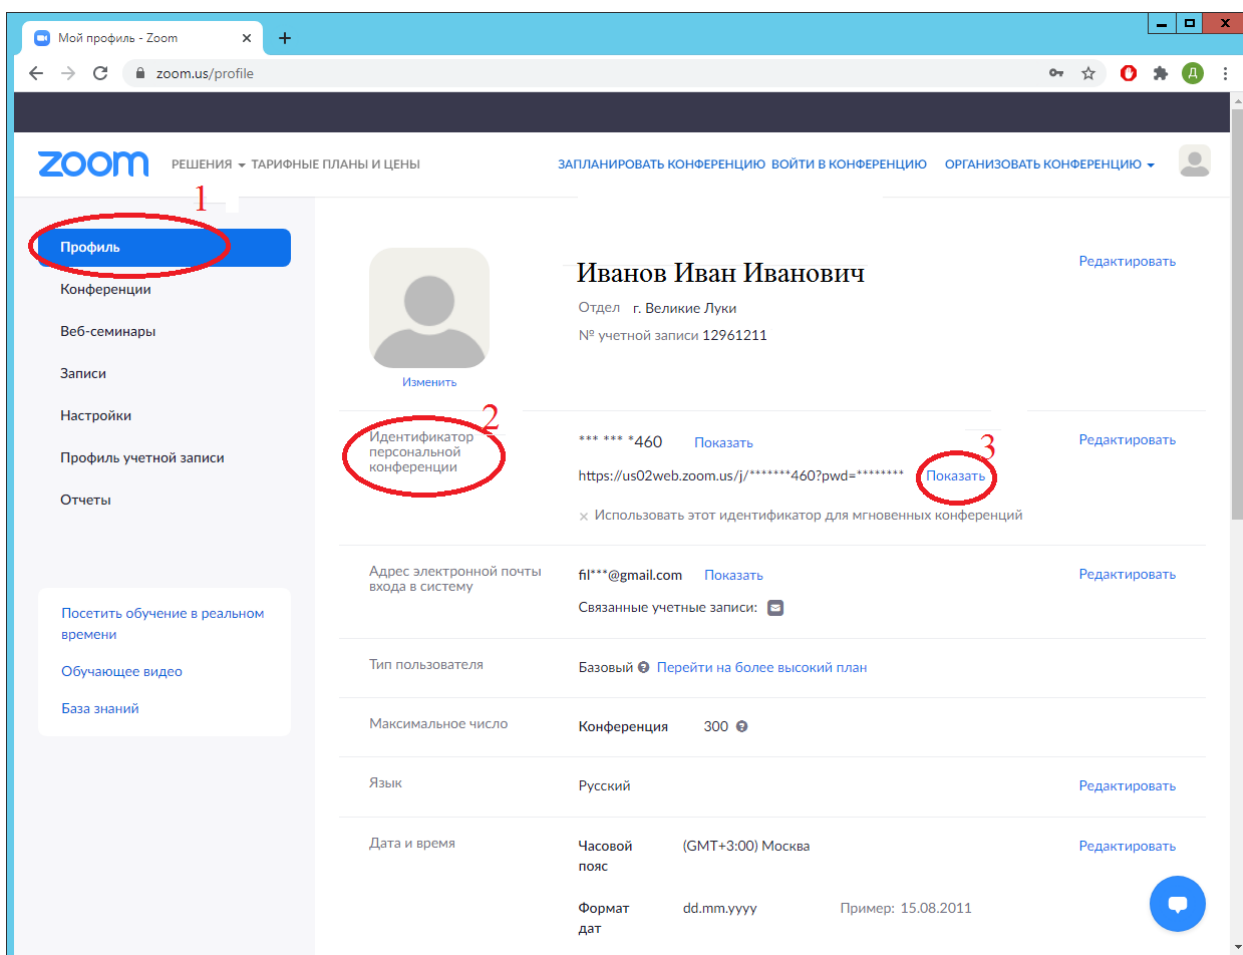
Мой профиль - Zoom ×
+
zoom.us/profile
Д

zoom
РЕШЕНИЯ ▾ ТАРИФНЫЕ ПЛАНЫ И ЦЕНЫ
ЗАПЛАНИРОВАТЬ КОНФЕРЕНЦИЮ ВОЙТИ В КОНФЕРЕНЦИЮ ОРГАНИЗОВАТЬ КОНФЕРЕНЦИЮ ▾

1
Профиль
Конференции
Веб-семинары
Записи
Настройки
Профиль учетной записи
Отчеты

Посетить обучение в реальном времени
Обучающее видео
База знаний

Изменить
Иванов Иван Иванович
Отдел г. Великие Луки
№ учетной записи 12961211
Редактировать

2
Идентификатор персональной конференции
*** *** *460 Показать
https://us02web.zoom.us/j/*******460?pwd=******** Показать
3
× Использовать этот идентификатор для мгновенных конференций
Редактировать

Адрес электронной почты входа в систему
fil***@gmail.com Показать
Связанные учетные записи:
Редактировать

Тип пользователя
Базовый Перейти на более высокий план

Максимальное число
Конференция 300

Язык
Русский
Редактировать

Дата и время
Часовой пояс (GMT+3:00) Москва
Редактировать
Формат дат dd.mm.yyyy Пример: 15.08.2011